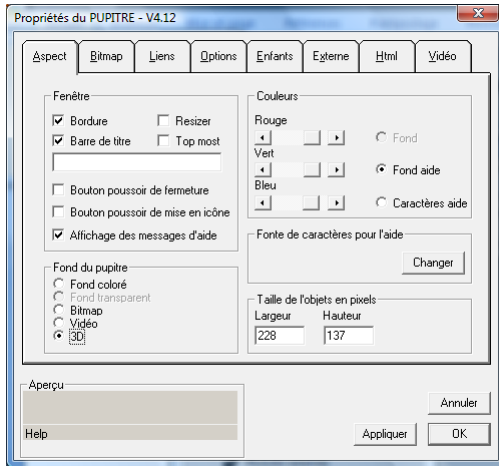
Propriétés du PUPITRE - V4.12

Aspect | Bitmap | Liens | Options | Enfants | Externe | Html | Vidéo

Fenêtre
Bordure
Resizer
Barre de titre
Top most
Bouton poussoir de fermeture
Bouton poussoir de mise en icône
Affichage des messages d'aide

Couleurs
Rouge
Vert
Bleu
Fond
Fond aide
Caractères aide

Fonte de caractères pour l'aide
Changer

Fond du pupitre
Fond coloré
Fond transparent
Bitmap
Vidéo
3D

Taille de l'objets en pixels
Largeur
Hauteur
228
137

Aperçu
Help

Annuler
Appliquer
OK